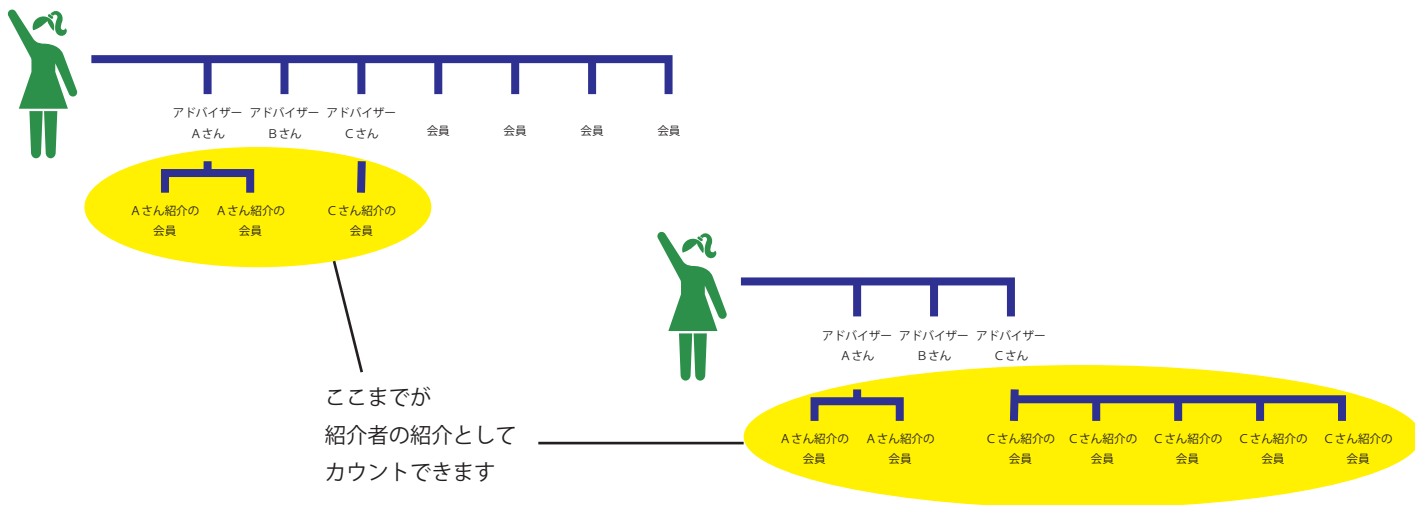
アドバイザー Aさん

アドバイザー Bさん

アドバイザー Cさん

会員

会員

会員

会員

Aさん紹介の会員

Aさん紹介の会員

Cさん紹介の会員

ここまでが
紹介者の紹介として
カウントできます

アドバイザー Aさん

アドバイザー Bさん

アドバイザー Cさん

Aさん紹介の会員

Aさん紹介の会員

Cさん紹介の会員

Cさん紹介の会員

Cさん紹介の会員

Cさん紹介の会員

Cさん紹介の会員